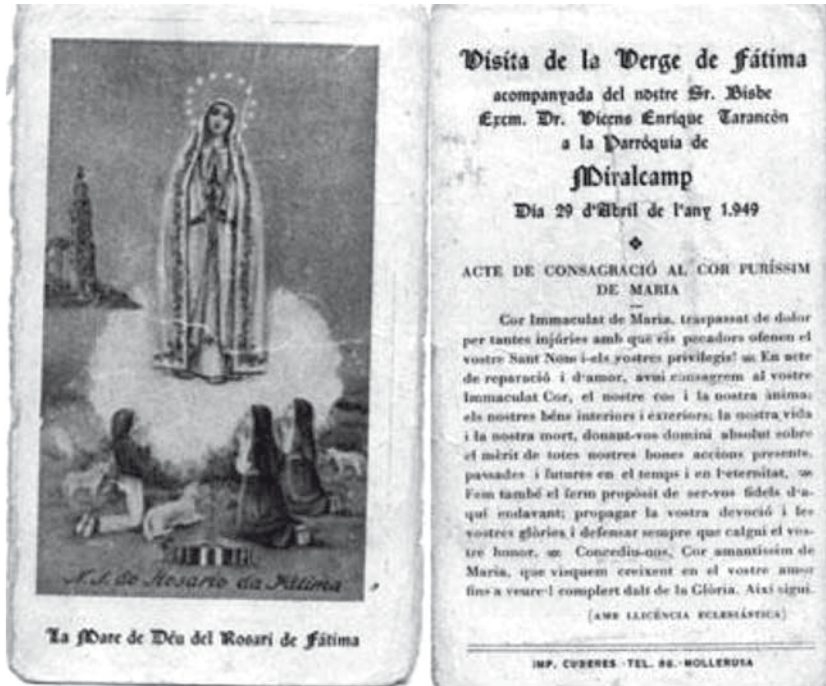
N. S. do Rosario da Fátima

La Mare de Déu del Rosari de Fátima

Visita de la Verge de Fátima
acompanyada del nostre Sr. Bisbe
Excm. Dr. Vicens Enrique Tarancón
a la Parròquia de
Miralcamp
Dia 29 d'Abril de l'any 1.949

ACTE DE CONSAGRACIÓ AL COR PURÍSSIM DE MARIA

Cor Immaculat de Maria, traspassat de dolor per tantes injúries amb que els pecadors ofenen el vostre Sant Nom i els vostres privilegis! ∞ En acte de reparació i d'amor, avui consagrem al vostre Immaculat Cor, el nostre cos i la nostra ànima; els nostres béns interiors i exteriors; la nostra vida i la nostra mort, donant-vos domini absolut sobre el mèrit de totes nostres bones accions present, passades i futures en el temps i en l'eternitat. ∞ Fem també el ferm propòsit de ser-vos fidels d'aquí endavant; propagar la vostra devoció i les vostres glòries i defensar sempre que calgui el vostre honor. ∞ Concediu-nos, Cor amantíssim de Maria, que visquem creixent en el vostre amor fins a veure-l complert dalt de la Glòria. Així sigui.

(AMB LLICÈNCIA ECLESIÀSTICA)

IMP. CUBERES - TEL. 86 - MOLLERUSA